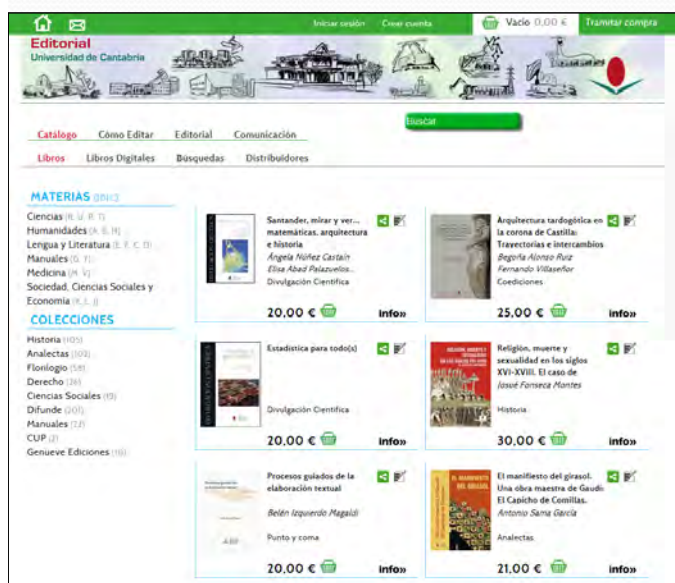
Iniciar sesión Crear cuenta Vacío 0,00 € Tramitar compra

Editorial
Universidad de Cantabria

Buscar

Catálogo Cómo Editar Editorial Comunicación

Libros Libros Digitales Búsquedas Distribuidores

MATERIAS (BNG)
Ciencias (E, U, R, T)
Humanidades (A, B, H)
Lengua y Literatura (E, F, C, D)
Manuales (G, T)
Medicina (M, V)
Sociedad, Ciencias Sociales y Economía (K, L, J)

COLECCIONES
Historia (105)
Analectas (103)
Floriogio (58)
Derecho (26)
Ciencias Sociales (15)
Difunde (201)
Manuales (12)
CUP (2)
Genueve Ediciones (16)

Santander, mirar y ver... matemáticas, arquitectura e historia
Ángela Núñez Castaín
Elisa Abad Palazuelos...
Divulgación Científica
20,00 €
info»

Arquitectura tardogótica en la corona de Castilla: Trayectorias e intercambios
Begoña Alonso Ruiz
Fernando Villaseñor
Coediciones
25,00 €
info»

Estadística para todo(s)
Divulgación Científica
20,00 €
info»

Religión, muerte y sexualidad en los siglos XVI-XVIII. El caso de
Josué Fonseca Montes
Historia
30,00 €
info»

Procesos guiados de la elaboración textual
Belén Izquierdo Magaldi
Punto y coma
20,00 €
info»

El manifiesto del girasol. Una obra maestra de Gaudí: El Capricho de Comillas.
Antonio Sama García
Analectas
21,00 €
info»